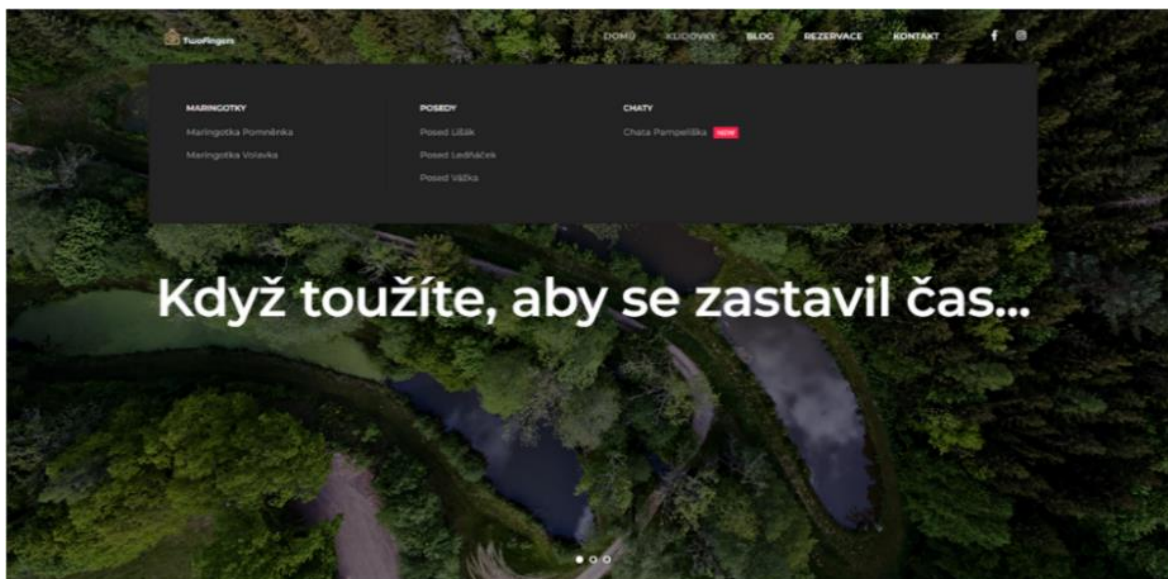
TwoFingers

DOMŮ KLIDOVKY BLOG REZERVACE KONTAKT

MARINGOTKY
Maringotka Pomněnka
Maringotka Volavka

POSEDY
Posed Lišák
Posed Ledňáček
Posed Vážka

CHATY
Chata Pampeliška NEW

Když toužíte, aby se zastavil čas...